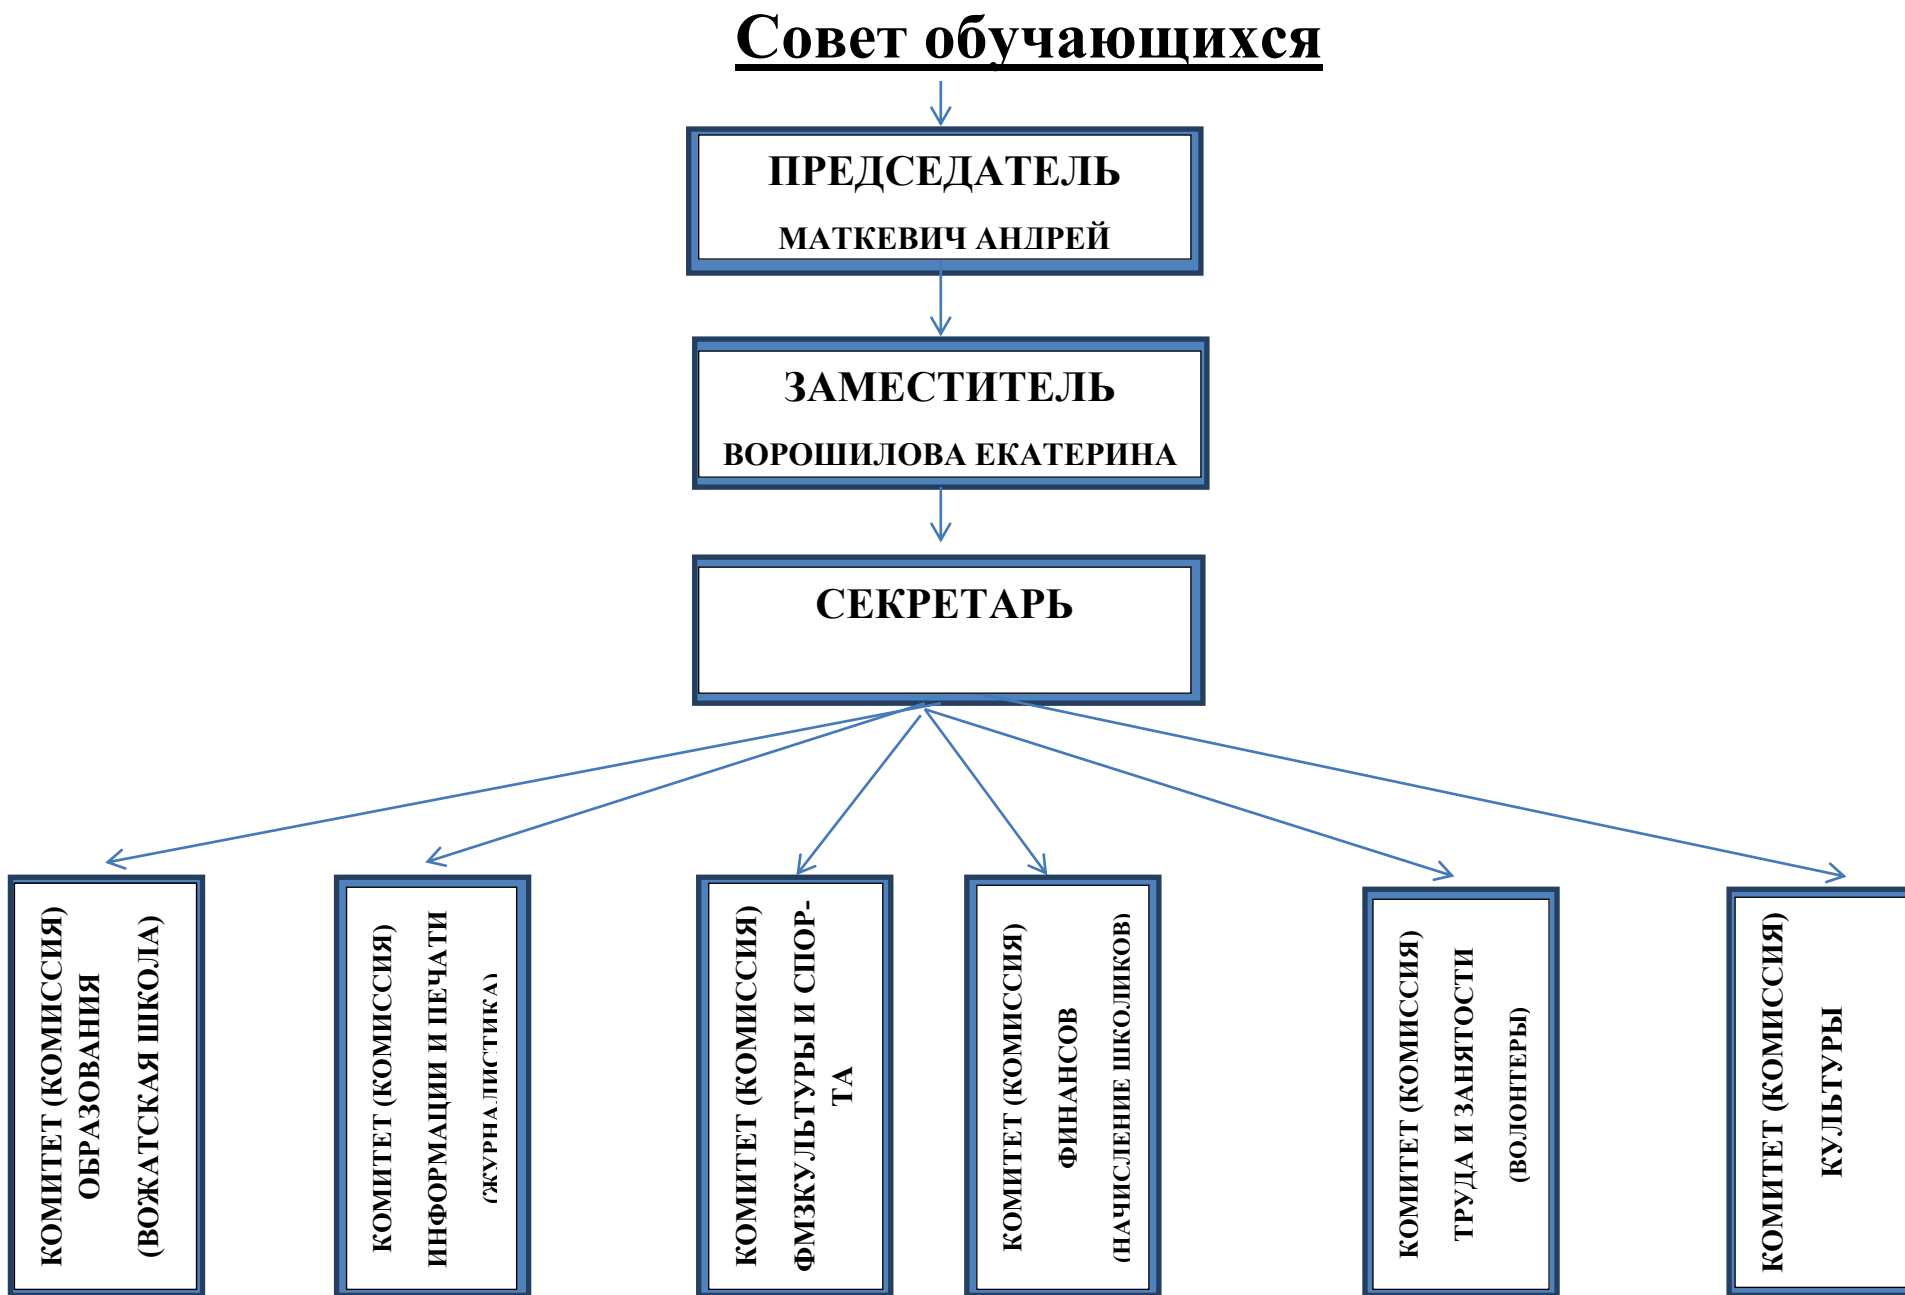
Совет обучающихся

ПРЕДСЕДАТЕЛЬ
МАТКЕВИЧ АНДРЕЙ

ЗАМЕСТИТЕЛЬ
ВОРОШИЛОВА ЕКАТЕРИНА

СЕКРЕТАРЬ

КОМИТЕТ (КОМИССИЯ) ОБРАЗОВАНИЯ (ВОЖАТСКАЯ ШКОЛА)

КОМИТЕТ (КОМИССИЯ) ИНФОРМАЦИИ И ПЕЧАТИ (ЖУРНАЛИСТИКА)

КОМИТЕТ (КОМИССИЯ) ФИЗКУЛЬТУРЫ И СПОРТА

КОМИТЕТ (КОМИССИЯ) ФИНАНСОВ (НАЧИСЛЕНИЕ ШКОЛИКОВ)

КОМИТЕТ (КОМИССИЯ) ТРУДА И ЗАНЯТОСТИ (ВОЛОНТЕРЫ)

КОМИТЕТ (КОМИССИЯ) КУЛЬТУРЫ